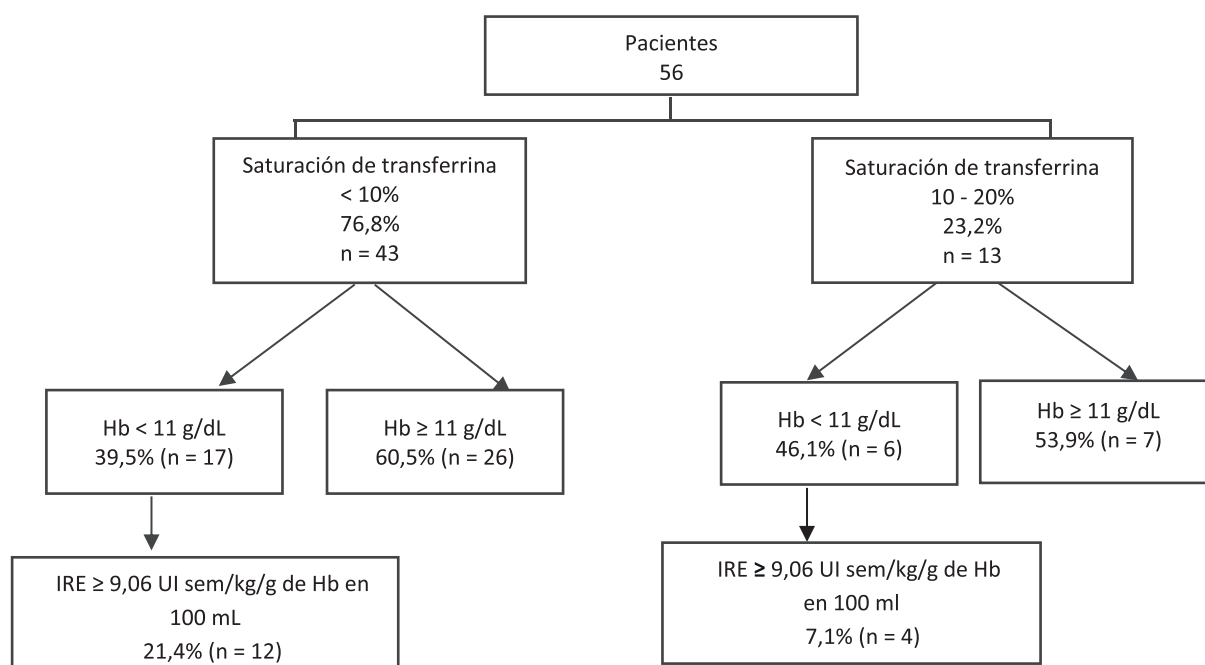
Pacientes
56

Saturación de transferrina
< 10%
76,8%
n = 43

Saturación de transferrina
10 - 20%
23,2%
n = 13

Hb < 11 g/dL
39,5% (n = 17)

Hb ≥ 11 g/dL
60,5% (n = 26)

Hb < 11 g/dL
46,1% (n = 6)

Hb ≥ 11 g/dL
53,9% (n = 7)

IRE ≥ 9,06 UI sem/kg/g de Hb en 100 mL
21,4% (n = 12)

IRE ≥ 9,06 UI sem/kg/g de Hb en 100 ml
7,1% (n = 4)